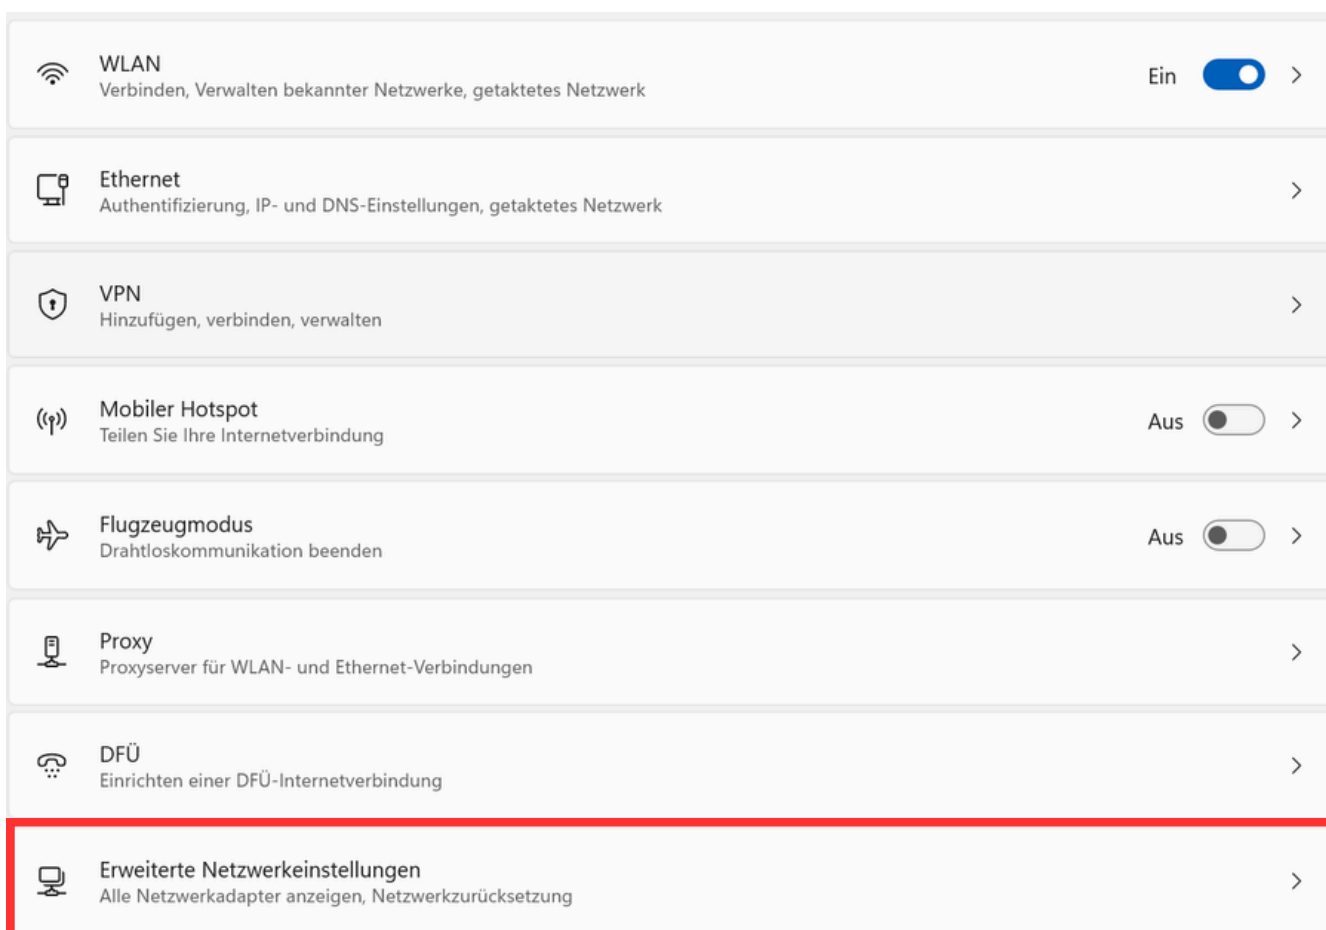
WLAN
Verbinden, Verwalten bekannter Netzwerke, getaktetes Netzwerk
Ein

Ethernet
Authentifizierung, IP- und DNS-Einstellungen, getaktetes Netzwerk

VPN
Hinzufügen, verbinden, verwalten

Mobiler Hotspot
Teilen Sie Ihre Internetverbindung
Aus

Flugzeugmodus
Drahtloskommunikation beenden
Aus

Proxy
Proxyserver für WLAN- und Ethernet-Verbindungen

DFÜ
Einrichten einer DFÜ-Internetverbindung

Erweiterte Netzwerkeinstellungen
Alle Netzwerkadapter anzeigen, Netzwerkzurücksetzung